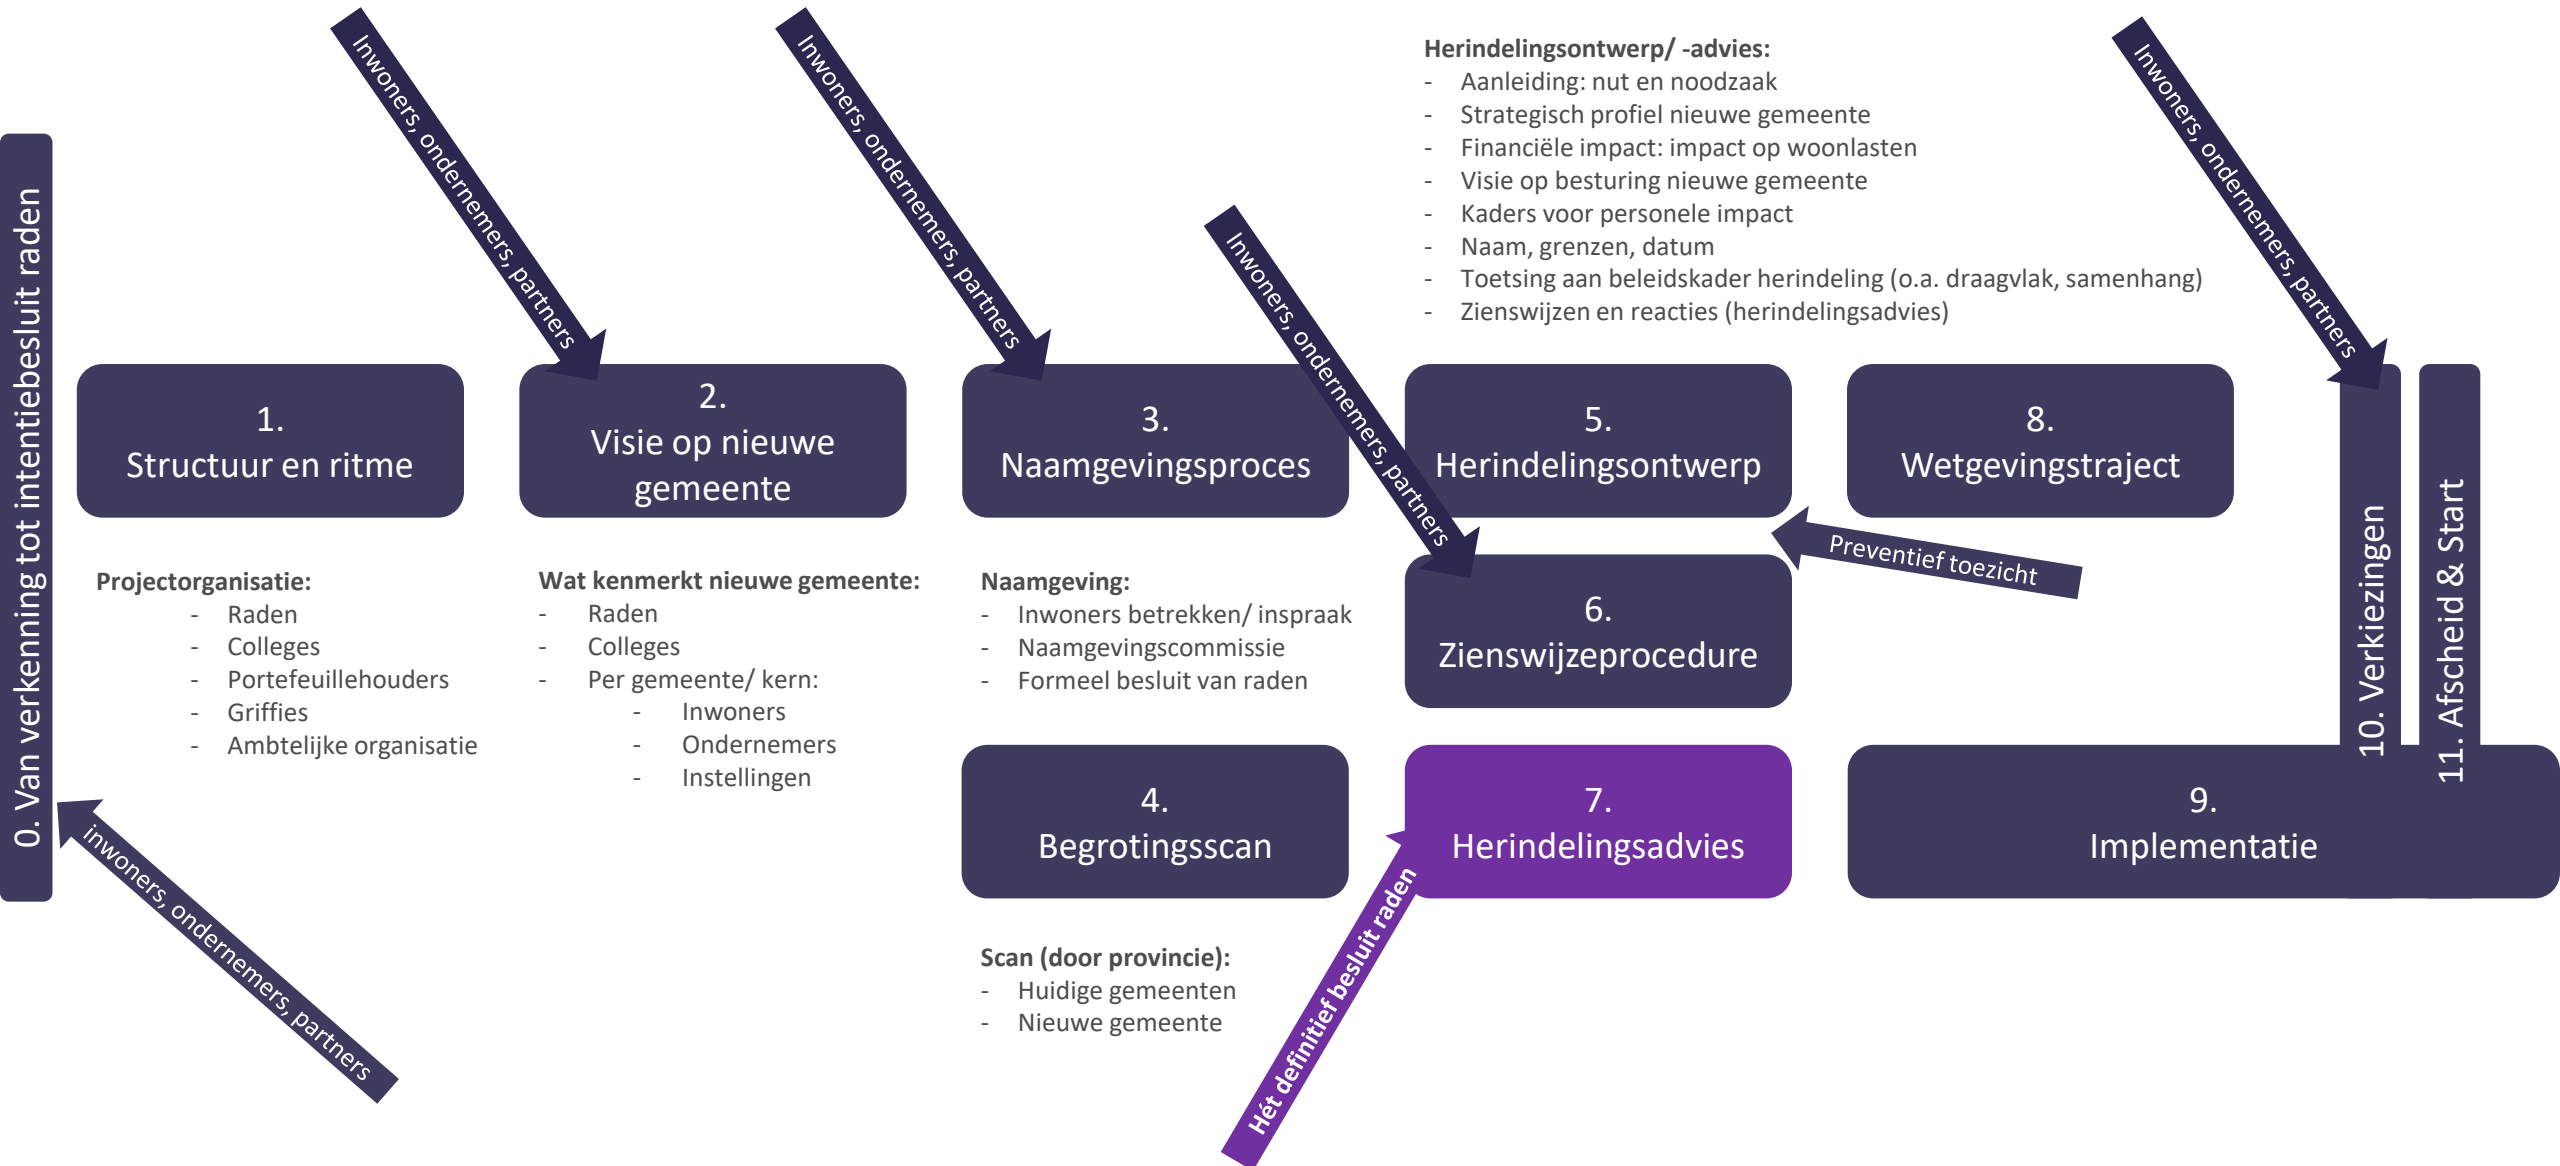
0. Van verkenning tot intentiebesluit raden

inwoners, ondernemers, partners

Inwoners, ondernemers, partners

Inwoners, ondernemers, partners

Inwoners, ondernemers, partners

Inwoners, ondernemers, partners

Herindelingsontwerp/ -advies:
- Aanleiding: nut en noodzaak
- Strategisch profiel nieuwe gemeente
- Financiële impact: impact op woonlasten
- Visie op besturing nieuwe gemeente
- Kaders voor personele impact
- Naam, grenzen, datum
- Toetsing aan beleidskader herindeling (o.a. draagvlak, samenhang)
- Zienswijzen en reacties (herindelingsadvies)

1.
Structuur en ritme

2.
Visie op nieuwe gemeente

3.
Naamgevingsproces

5.
Herindelingsontwerp

8.
Wetgevingstraject

10. Verkiezingen

11. Afscheid & Start

Preventief toezicht

6.
Zienswijzeprocedure

Projectorganisatie:
- Raden
- Colleges
- Portefeuillehouders
- Griffies
- Ambtelijke organisatie

Wat kenmerkt nieuwe gemeente:
- Raden
- Colleges
- Per gemeente/ kern:
- Inwoners
- Ondernemers
- Instellingen

Naamgeving:
- Inwoners betrekken/ inspraak
- Naamgevingscommissie
- Formeel besluit van raden

4.
Begrotingsscan

7.
Herindelingsadvies

9.
Implementatie

Scan (door provincie):
- Huidige gemeenten
- Nieuwe gemeente

Hét definitief besluit raden